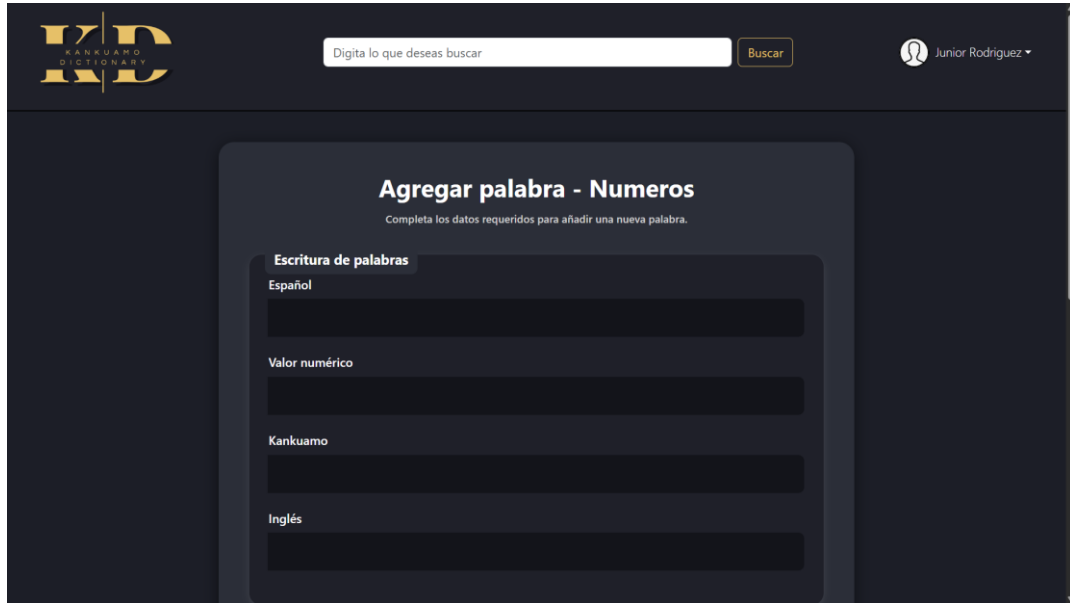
KD
KANKUAMO DICTIONARY

Digita lo que deseas buscar
Buscar

Junior Rodriguez

Agregar palabra - Numeros

Completa los datos requeridos para añadir una nueva palabra.

Escritura de palabras

Español

Valor numérico

Kankuamo

Inglés